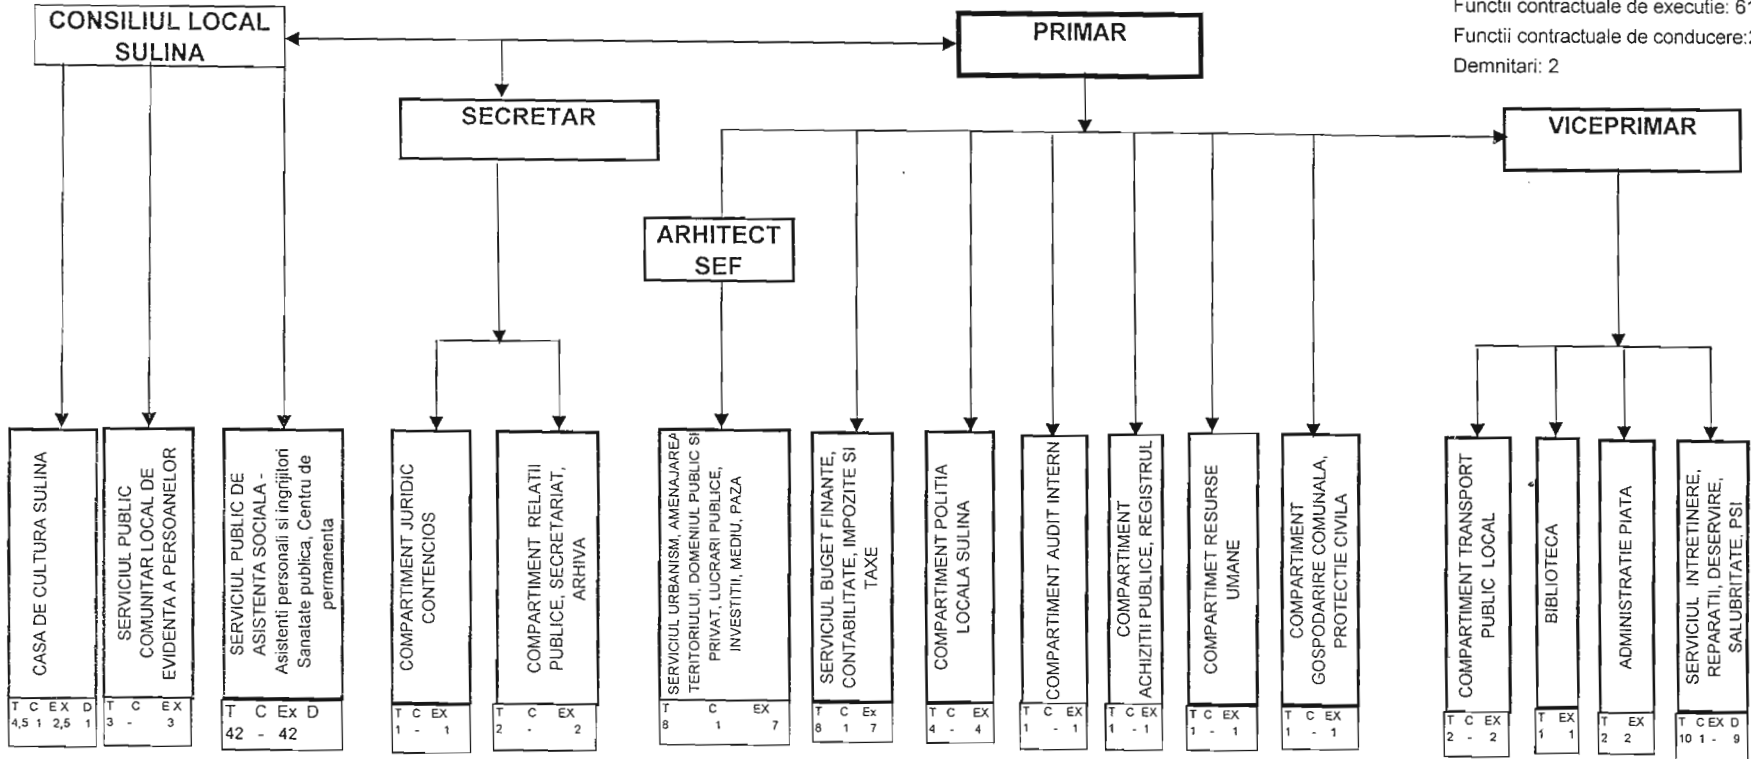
Functii contractuale de executie: 6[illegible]
Functii contractuale de conducere:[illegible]
Demnitari: 2

CONSILIUL LOCAL SULINA

PRIMAR

SECRETAR

VICEPRIMAR

ARHITECT SEF

CASA DE CULTURA SULINA

| T | C | EX | D |
|---|---|---|---|
| 4,5 | 1 | 2,5 | 1 |

SERVICIUL PUBLIC COMUNITAR LOCAL DE EVIDENTA A PERSOANELOR

| T | C | EX |
|---|---|---|
| 3 | - | 3 |

SERVICIUL PUBLIC DE ASISTENTA SOCIALA - Asistenti personali si ingrijitori Sanatate publica, Centru de permanenta

| T | C | Ex | D |
|---|---|---|---|
| 42 | - | 42 | |

COMPARTIMENT JURIDIC CONTENCIOS

| T | C | EX |
|---|---|---|
| 1 | - | 1 |

COMPARTIMENT RELATII PUBLICE, SECRETARIAT, ARHIVA

| T | C | EX |
|---|---|---|
| 2 | - | 2 |

SERVICIUL URBANISM, AMENAJAREA TERITORIULUI, DOMENIUL PUBLIC SI PRIVAT, LUCRARI PUBLICE, INVESTITII, MEDIU, PAZA

| T | C | EX |
|---|---|---|
| 8 | 1 | 7 |

SERVICIUL BUGET FINANTE, CONTABILITATE, IMPOZITE SI TAXE

| T | C | Ex |
|---|---|---|
| 8 | 1 | 7 |

COMPARTIMENT POLITIA LOCALA SULINA

| T | C | EX |
|---|---|---|
| 4 | - | 4 |

COMPARTIMENT AUDIT INTERN

| T | C | EX |
|---|---|---|
| 1 | - | 1 |

COMPARTIMENT ACHIZITII PUBLICE, REGISTRUL

| T | C | EX |
|---|---|---|
| 1 | - | 1 |

COMPARTIMET RESURSE UMANE

| T | C | EX |
|---|---|---|
| 1 | - | 1 |

COMPARTIMENT GOSPODARIRE COMUNALA, PROTECTIE CIVILA

| T | C | EX |
|---|---|---|
| 1 | - | 1 |

COMPARTIMENT TRANSPORT PUBLIC LOCAL

| T | C | EX |
|---|---|---|
| 2 | - | 2 |

BIBLIOTECA

| T | EX |
|---|---|
| 1 | 1 |

ADMINISTRATIE PIATA

| T | EX |
|---|---|
| 2 | 2 |

SERVICIUL INTRETINERE, REPARATII, DESERVIRE, SALUBRITATE, PSI

| T | C | EX | D |
|---|---|---|---|
| 10 | 1 | - | 9 |